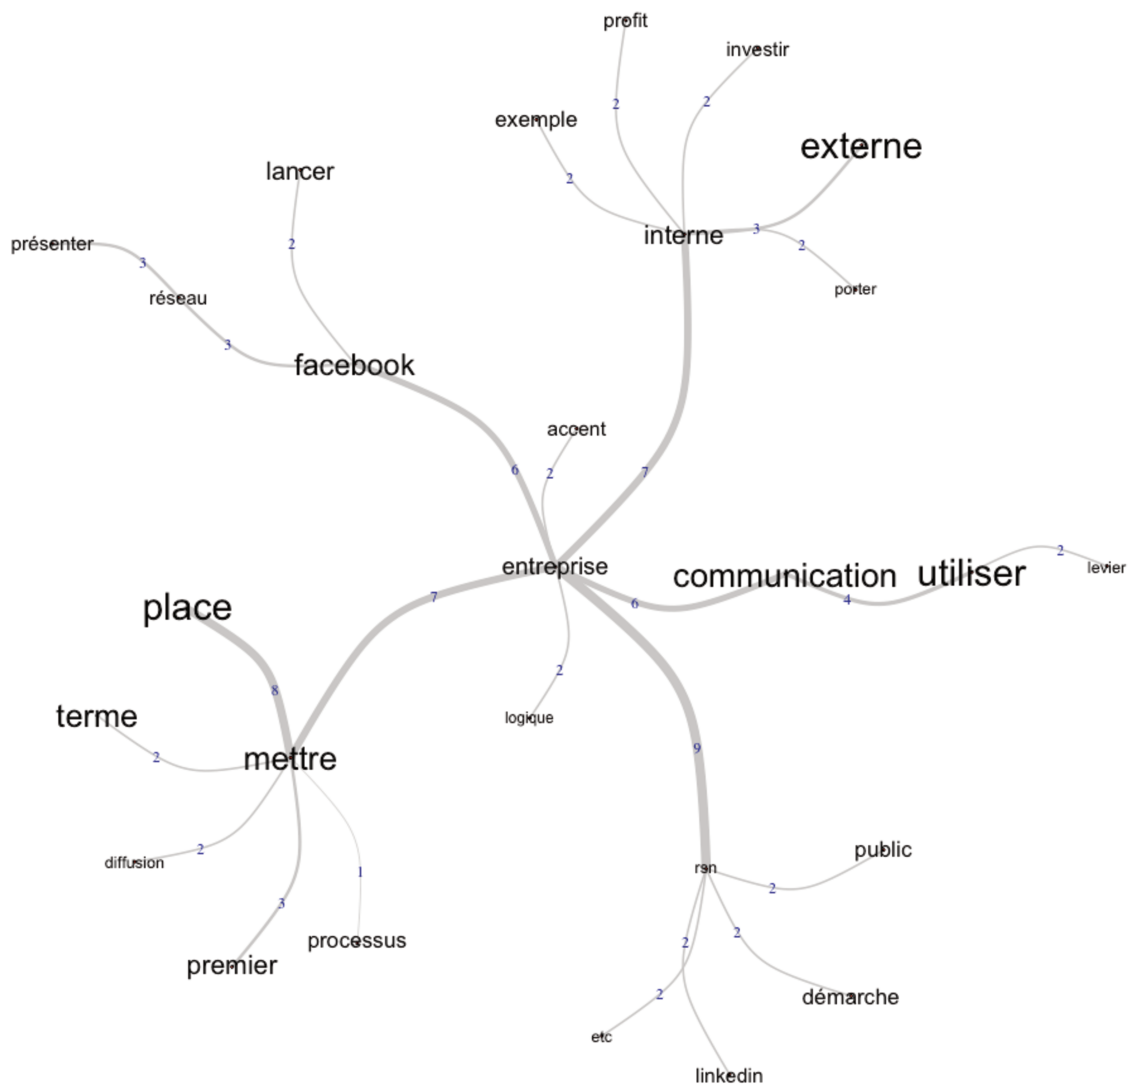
profit
investir
2
2
exemple
externe
2
interne
3
2
porter
lancer
présenter
2
3
réseau
3
facebook
accent
6
2
7
entreprise
communication
utiliser
2
levier
place
7
6
4
2
8
logique
terme
9
2
mettre
diffusion
2
1
public
rsn
2
3
processus
2
2
premier
2
démarche
etc
linkedin